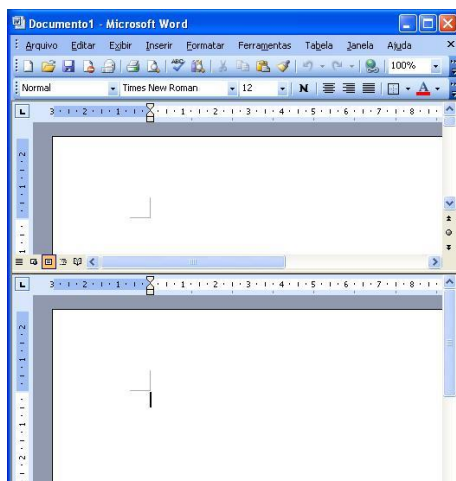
Documento1 - Microsoft Word

Arquivo Editar Exibir Inserir Formatar Ferramentas Tabela Janela Ajuda

100%

Normal Times New Roman 12 N A

3 · 2 · 1 · 1 · 1 · 2 · 3 · 4 · 5 · 6 · 7 · 8

3 · 2 · 1 · 1 · 1 · 2 · 3 · 4 · 5 · 6 · 7 · 8